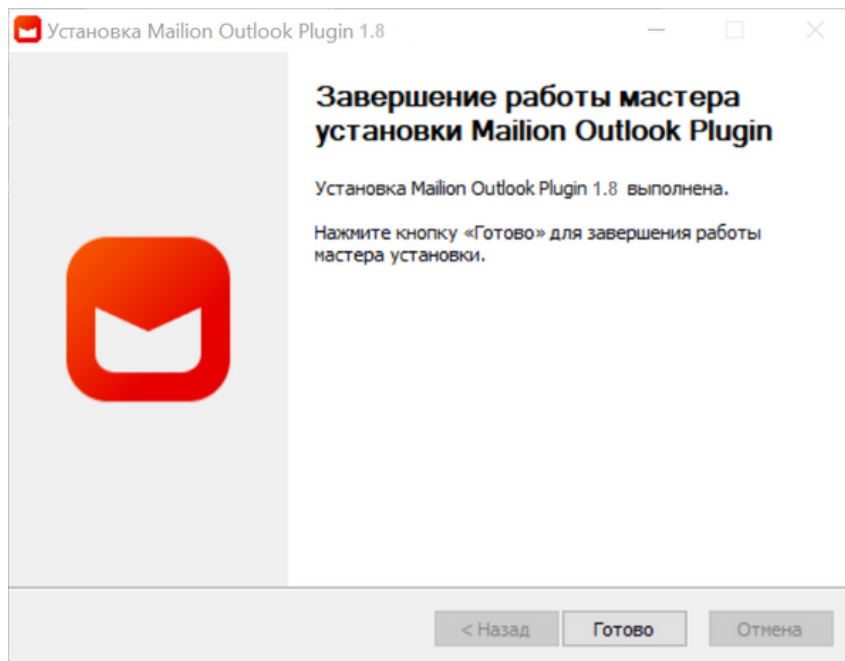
Установка Mailion Outlook Plugin 1.8

Завершение работы мастера установки Mailion Outlook Plugin

Установка Mailion Outlook Plugin 1.8 выполнена.

Нажмите кнопку «Готово» для завершения работы мастера установки.

< Назад
Готово
Отмена